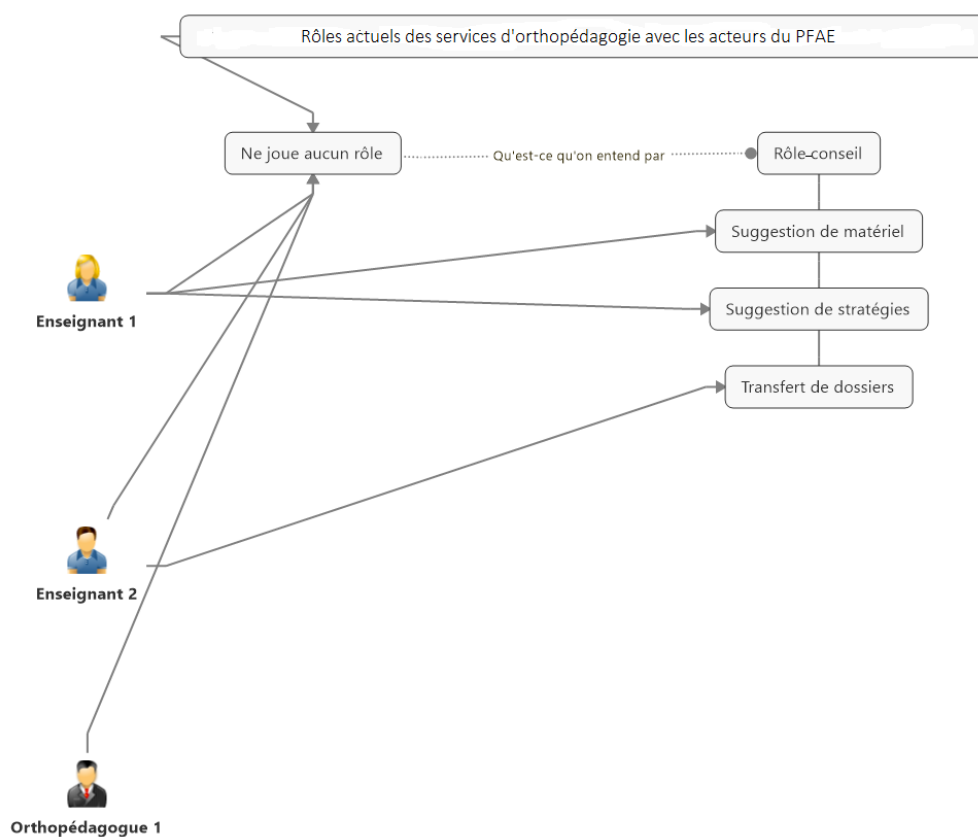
Rôles actuels des services d'orthopédagogie avec les acteurs du PFAE

Ne joue aucun rôle

Qu'est-ce qu'on entend par

Rôle-conseil

Suggestion de matériel

Suggestion de stratégies

Transfert de dossiers

Enseignant 1

Enseignant 2

Orthopédagogue 1